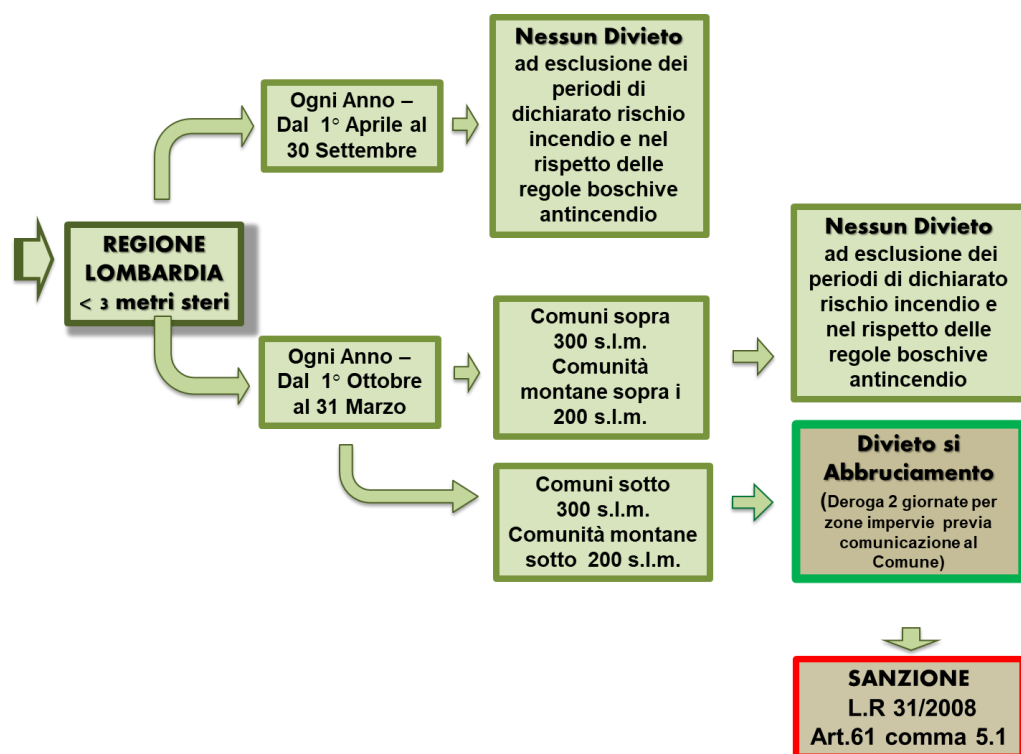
REGIONE LOMBARDIA < 3 metri steri

Ogni Anno – Dal 1° Aprile al 30 Settembre

Nessun Divieto ad esclusione dei periodi di dichiarato rischio incendio e nel rispetto delle regole boschive antincendio

Ogni Anno – Dal 1° Ottobre al 31 Marzo

Comuni sopra 300 s.l.m. Comunità montane sopra i 200 s.l.m.

Nessun Divieto ad esclusione dei periodi di dichiarato rischio incendio e nel rispetto delle regole boschive antincendio

Comuni sotto 300 s.l.m. Comunità montane sotto 200 s.l.m.

Divieto si Abbruciamento (Deroga 2 giornate per zone impervie previa comunicazione al Comune)

SANZIONE L.R 31/2008 Art.61 comma 5.1